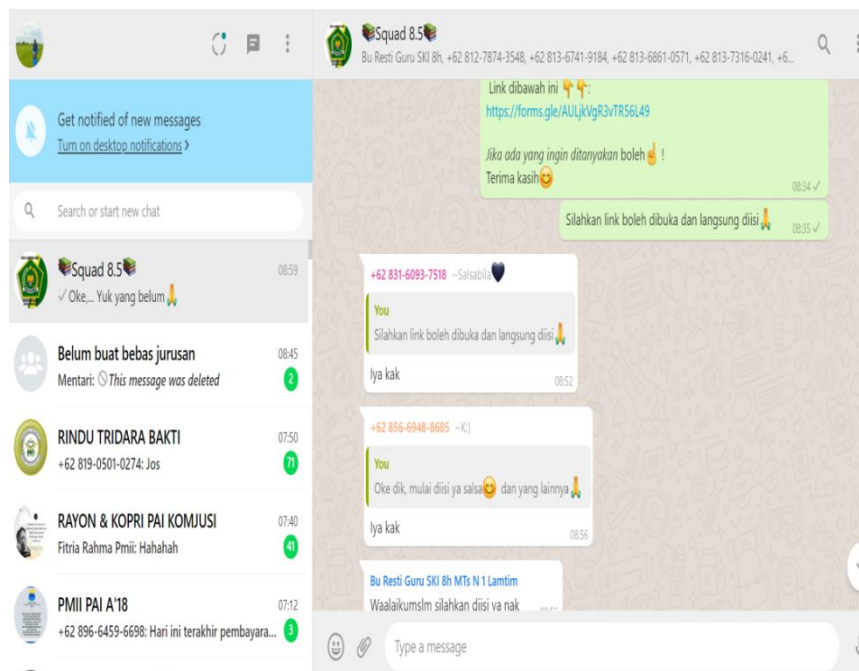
📚Squad 8.5📚
Bu Resti Guru SKI 8h, +62 812-7874-3548, +62 813-6741-9184, +62 813-6861-0571, +62 813-7316-0241, +6...

Get notified of new messages
Turn on desktop notifications ›

Search or start new chat

📚Squad 8.5📚 08:59
✓ Oke,.. Yuk yang belum🙏

Belum buat bebas jurusan 08:45
Mentari: 🚫This message was deleted
2

RINDU TRIDARA BAKTI 07:50
+62 819-0501-0274: Jos
71

RAYON & KOPRI PAI KOMJUSI 07:40
Fitria Rahma Pmii: Hahahah
41

PMII PAI A'18 07:12
+62 896-6459-6698: Hari ini terakhir pembayara...
3

Link dibawah ini 👇👇:
https://forms.gle/AULjkVgR3vTR56L49

Jika ada yang ingin ditanyakan boleh☝️ !
Terima kasih😊
08:34 ✓

Silahkan link boleh dibuka dan langsung diisi🙏
08:35 ✓

+62 831-6093-7518 ~Salsabila🖤
You
Silahkan link boleh dibuka dan langsung diisi🙏
Iya kak
08:52

+62 856-6948-8685 ~K:)
You
Oke dik, mulai diisi ya salsa😊 dan yang lainnya🙏
Iya kak
08:56

Bu Resti Guru SKI 8h MTs N 1 Lamtim
Waalaikumslm silahkan diisi ya nak

Type a message